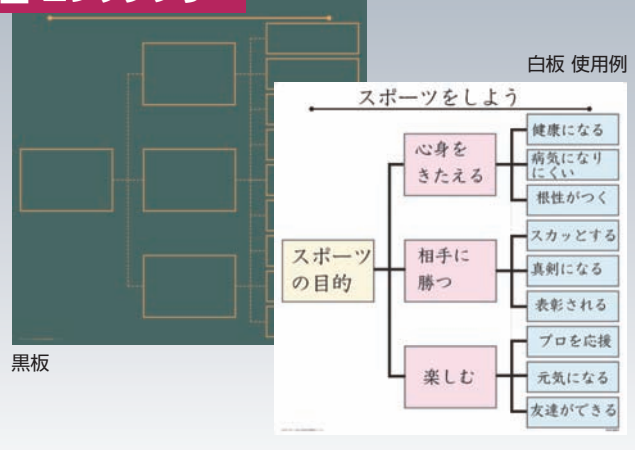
白板 使用例

スポーツをしよう

スポーツの目的

心身をきたえる

健康になる

病気になりにくい

根性がつく

相手に勝つ

スカッとする

真剣になる

表彰される

楽しむ

プロを応援

元気になる

友達ができる

黒板